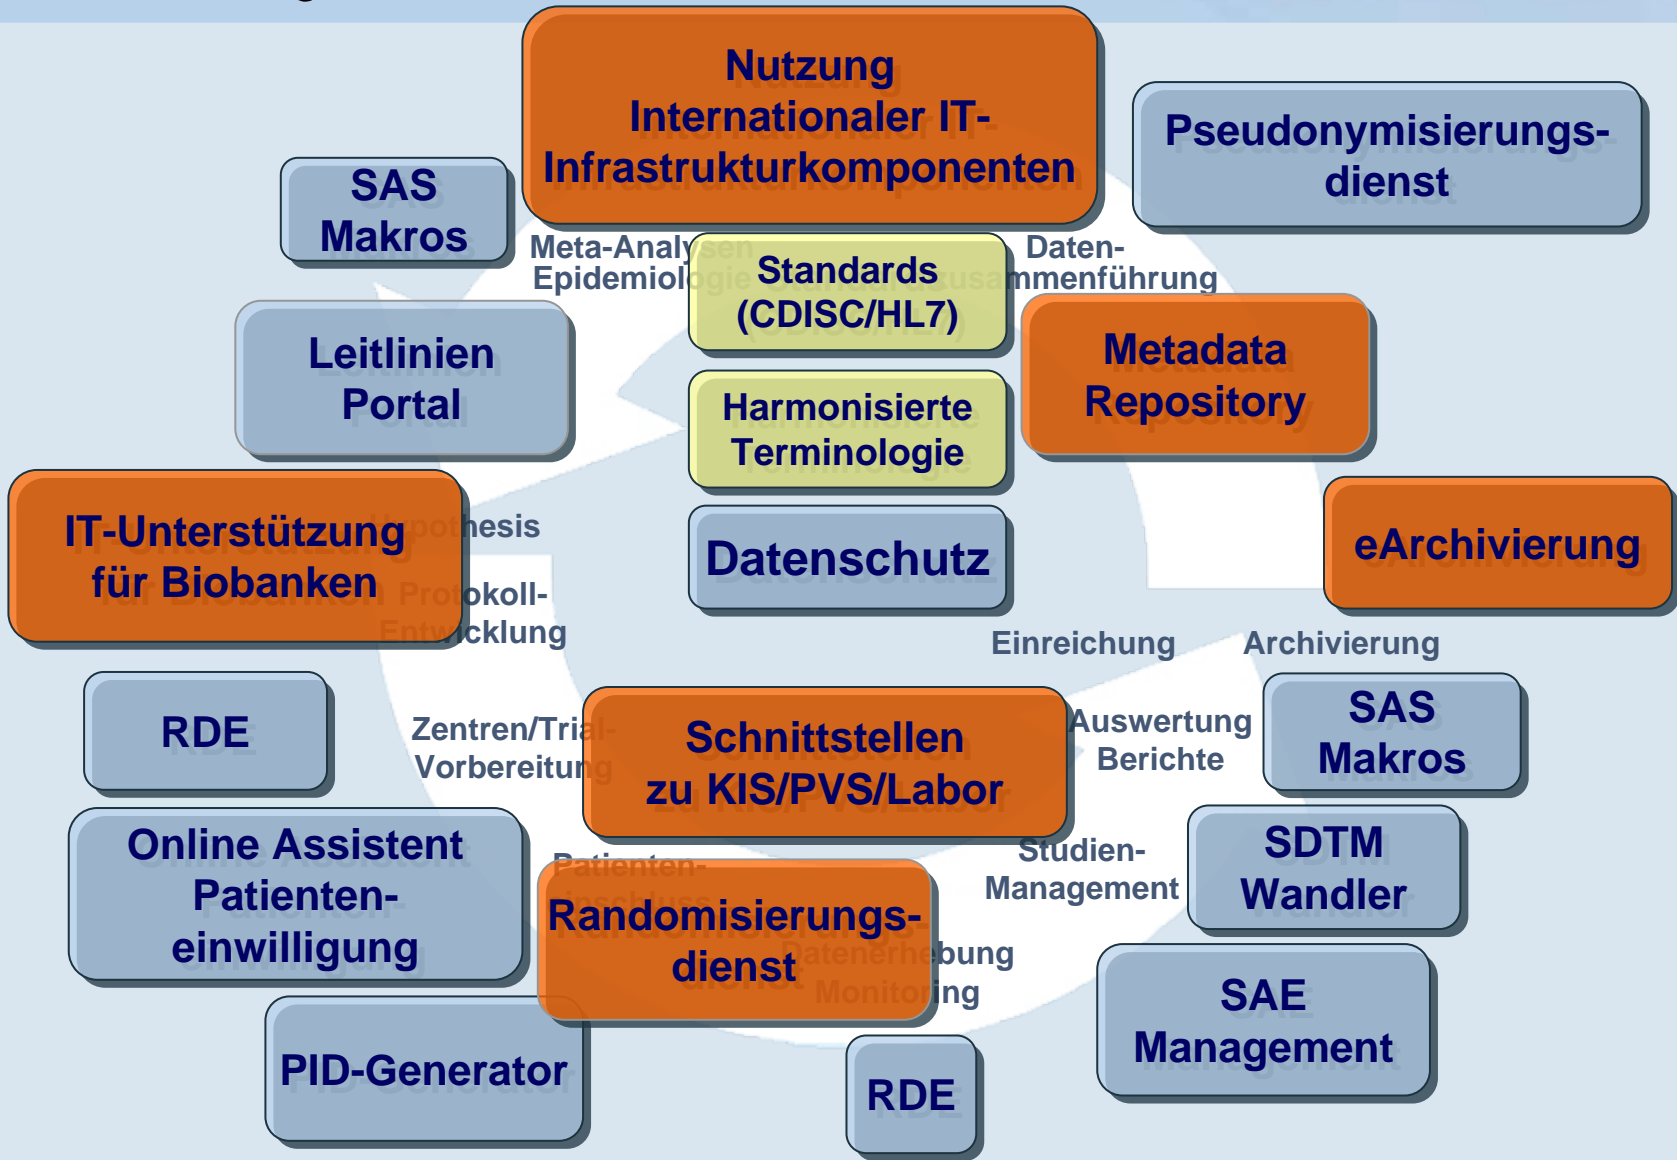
Nutzung Internationaler IT-Infrastrukturkomponenten

SAS Makros

Pseudonymisierungsdienst

Meta-Analysen Epidemiologie

Standards (CDISC/HL7)

Daten-zusammenführung

Leitlinien Portal

Metadata Repository

Harmonisierte Terminologie

IT-Unterstützung für Biobanken

Hypothesis

Protokoll-Entwicklung

Datenschutz

eArchivierung

Einreichung

Archivierung

RDE

Zentren/Trial-Vorbereitung

Schnittstellen zu KIS/PVS/Labor

Auswertung Berichte

SAS Makros

Online Assistent Patienten-einwilligung

Patienten-einschluss

Studien-Management

SDTM Wandler

Randomisierungsdienst

Datenerhebung Monitoring

SAE Management

PID-Generator

RDE